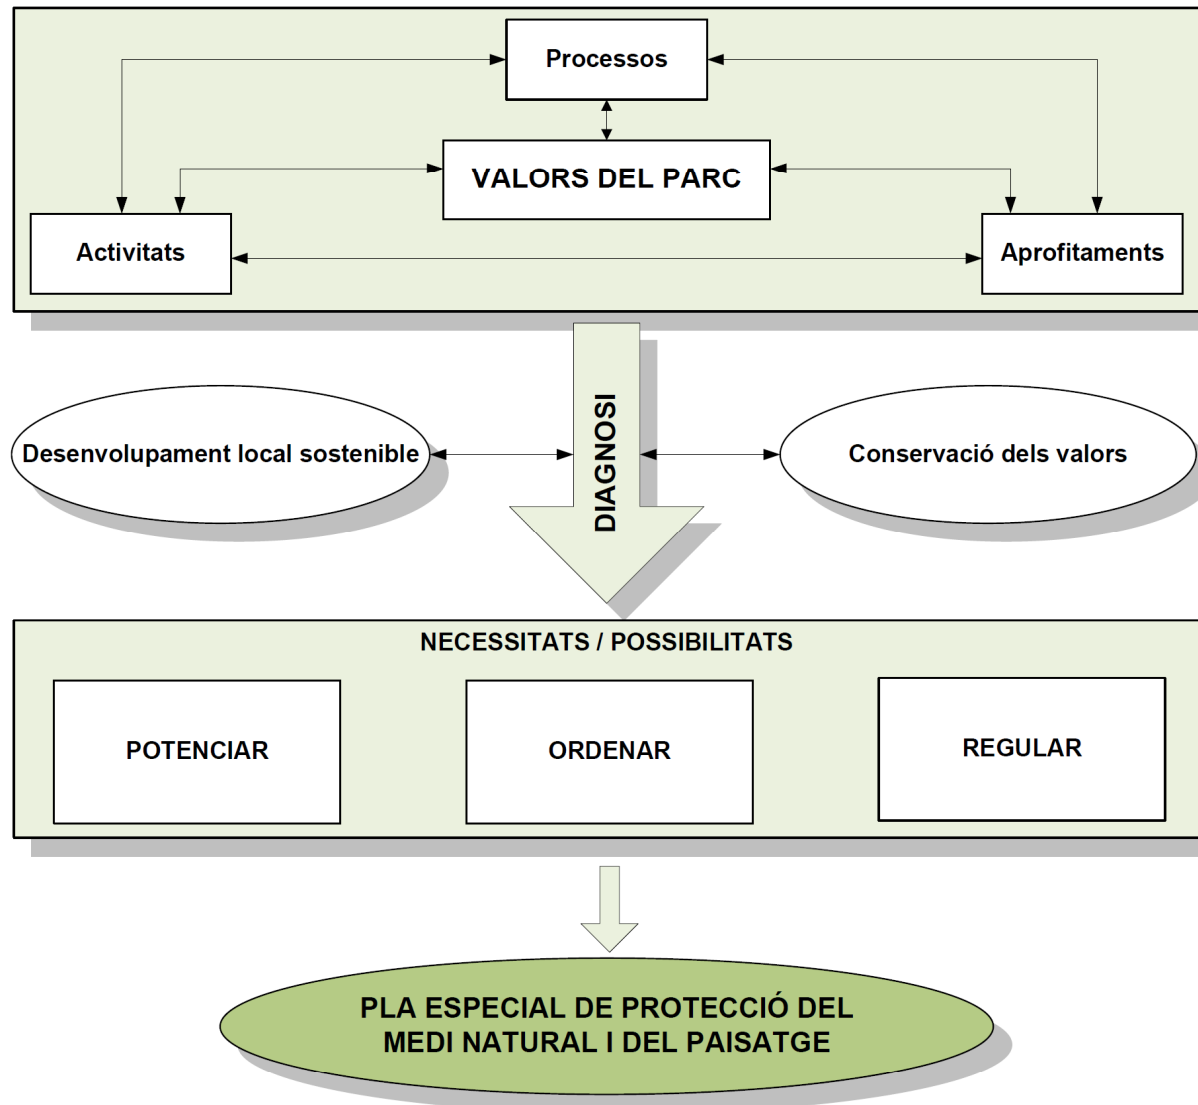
Processos

VALORS DEL PARC

Activitats

Aprofitaments

Desenvolupament local sostenible

DIAGNOSI

Conservació dels valors

NECESSITATS / POSSIBILITATS

POTENCIAR

ORDENAR

REGULAR

PLA ESPECIAL DE PROTECCIÓ DEL MEDI NATURAL I DEL PAISATGE